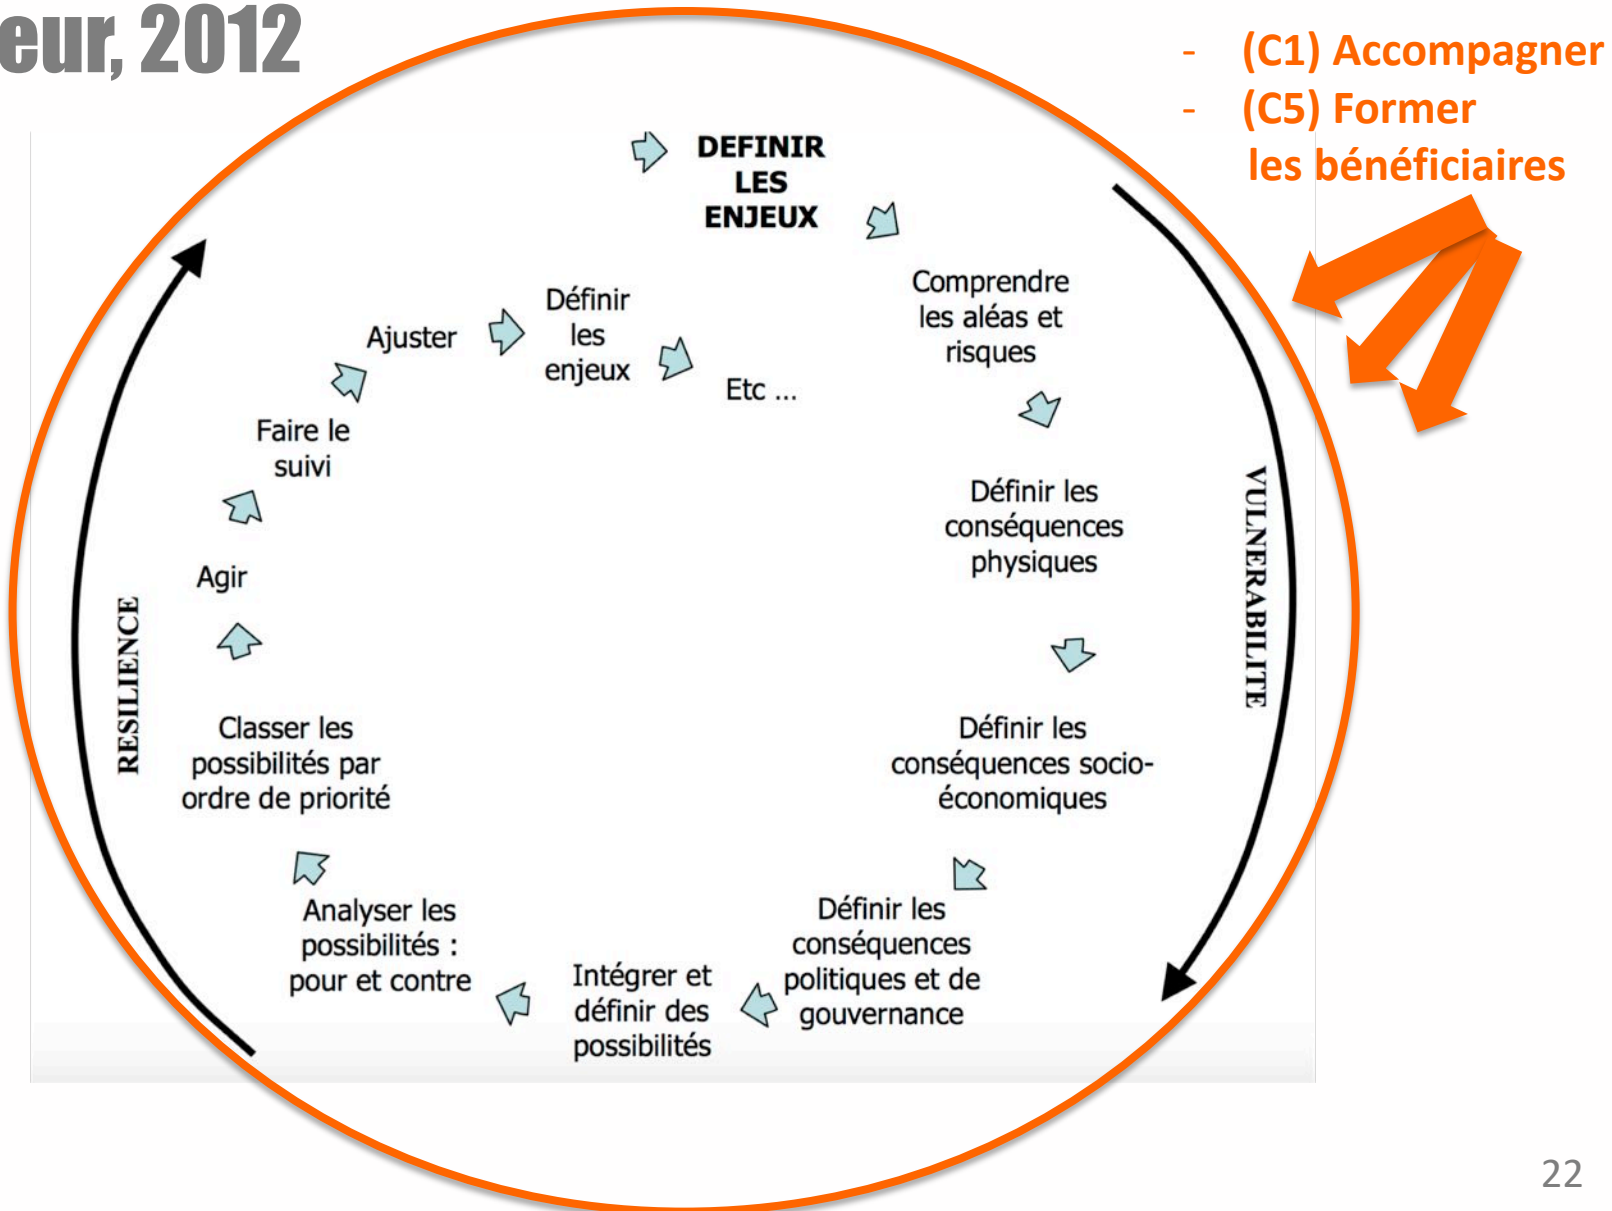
eur, 2012

- (C1) Accompagner
- (C5) Former
les bénéficiaires

DEFINIR LES ENJEUX

Comprendre les aléas et risques

Définir les conséquences physiques

Définir les conséquences socio-économiques

Définir les conséquences politiques et de gouvernance

Intégrer et définir des possibilités

Analyser les possibilités : pour et contre

Classer les possibilités par ordre de priorité

Agir

Faire le suivi

Ajuster

Définir les enjeux

Etc ...

VULNERABILITE

RESILIENCE

22